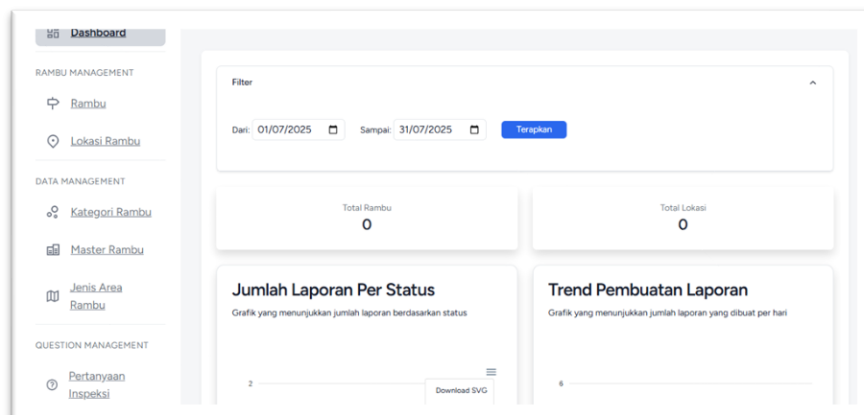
Dashboard

RAMBU MANAGEMENT

Rambu

Lokasi Rambu

DATA MANAGEMENT

Kategori Rambu

Master Rambu

Jenis Area Rambu

QUESTION MANAGEMENT

Pertanyaan Inspeksi

Filter

Dari: 01/07/2025

Sampai: 31/07/2025

Terapkan

Total Rambu
0

Total Lokasi
0

Jumlah Laporan Per Status

Grafik yang menunjukkan jumlah laporan berdasarkan status

2

Download SVG

Trend Pembuatan Laporan

Grafik yang menunjukkan jumlah laporan yang dibuat per hari

6